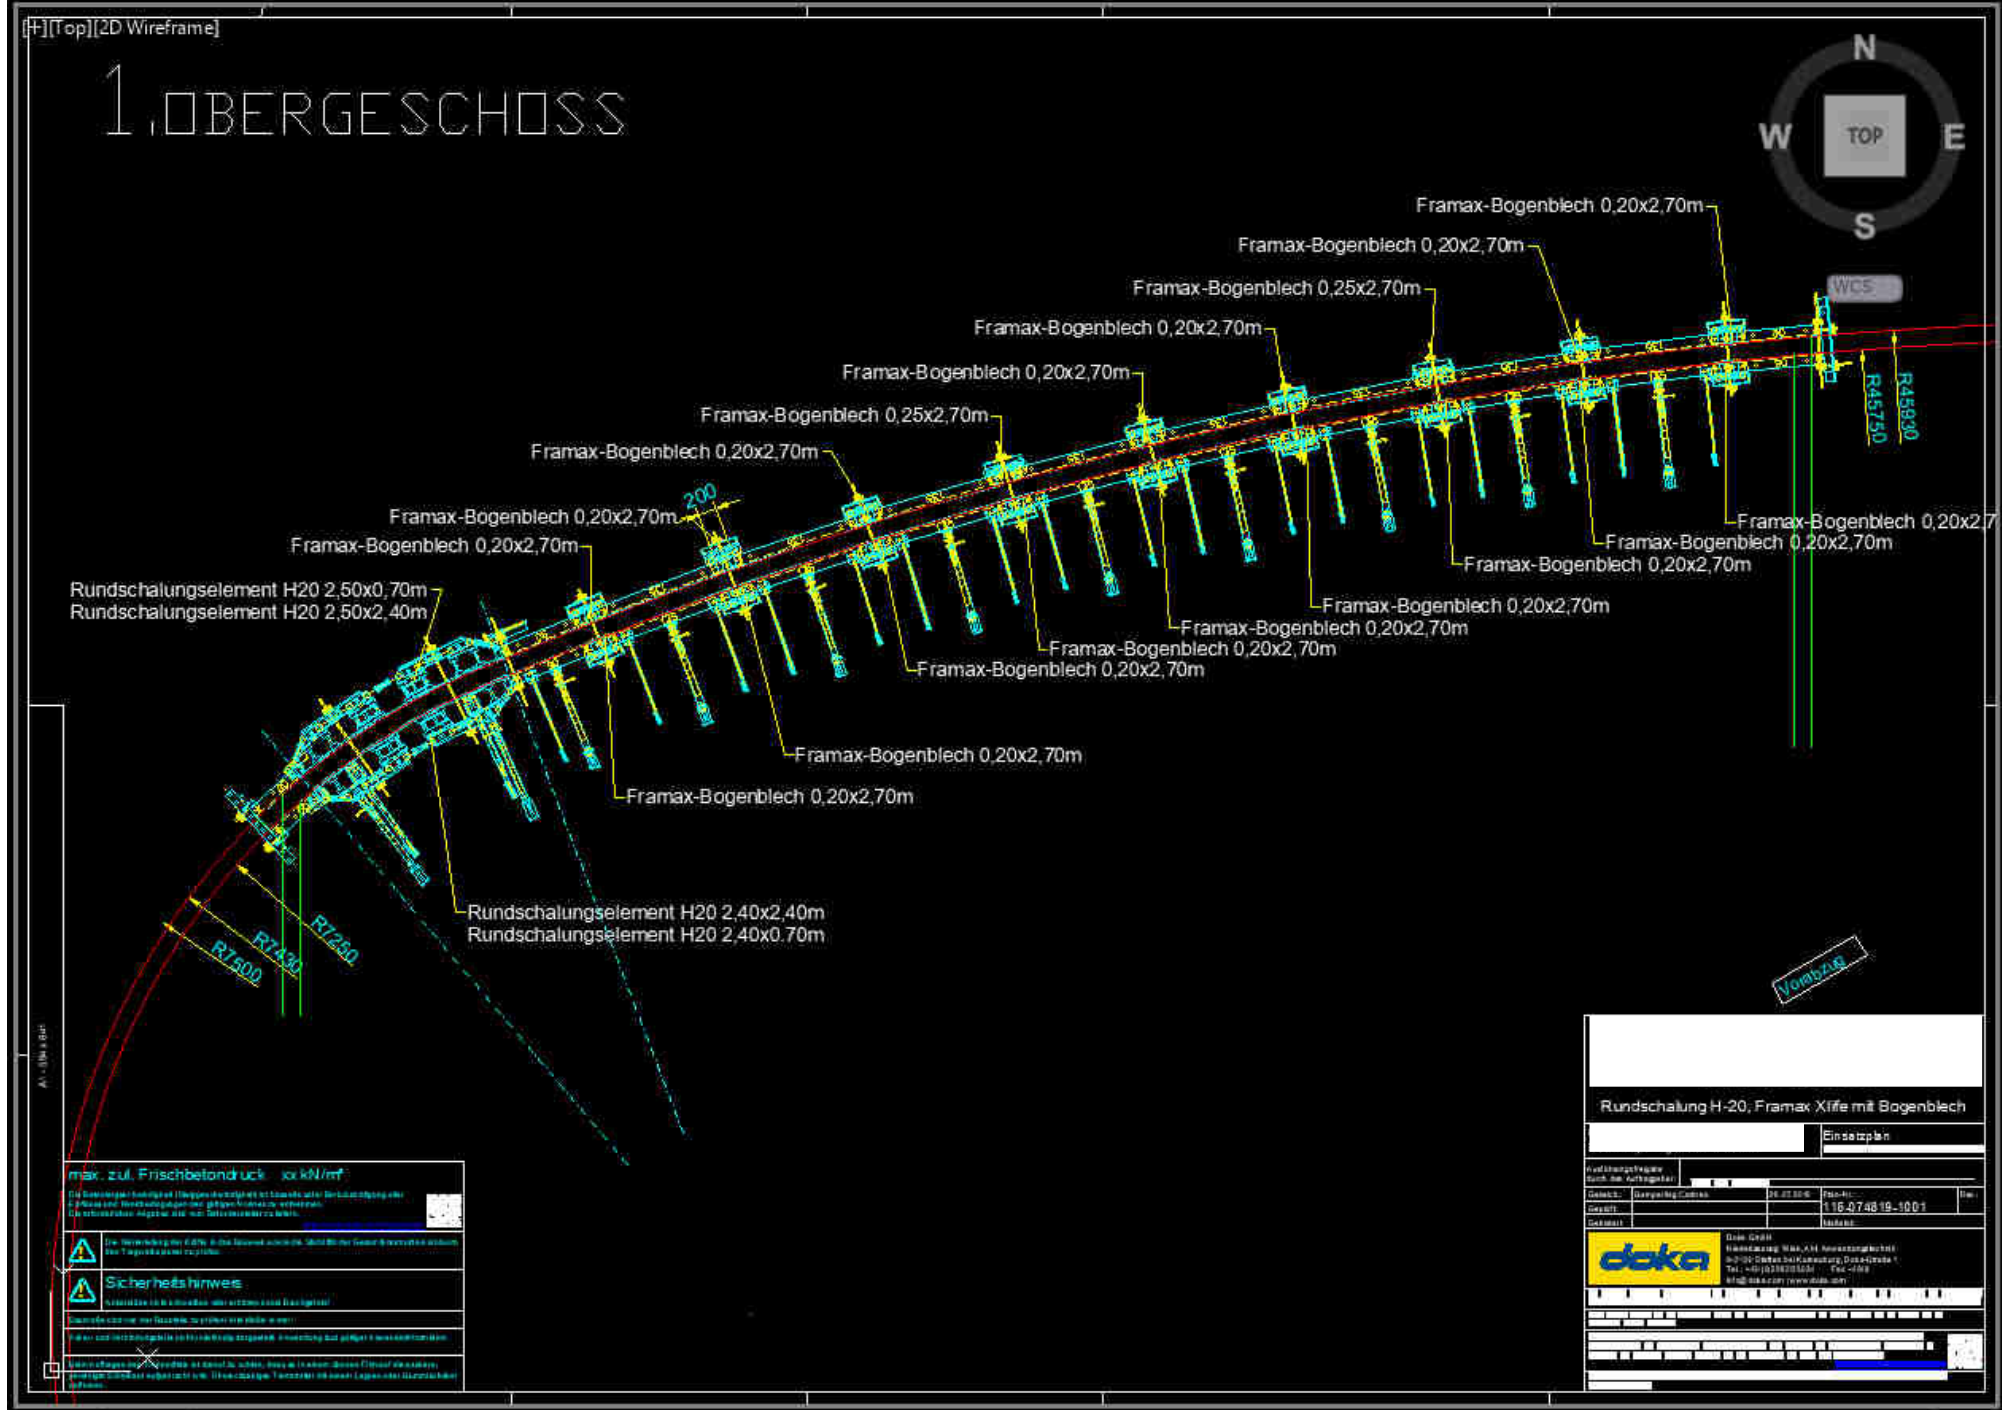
[-][Top][2D Wireframe]

1.OBERGESCHOSS

N
W
TOP
E
S
WCS

Framax-Bogenblech 0,20x2,70m
Framax-Bogenblech 0,20x2,70m
Framax-Bogenblech 0,25x2,70m
Framax-Bogenblech 0,20x2,70m
Framax-Bogenblech 0,20x2,70m
Framax-Bogenblech 0,25x2,70m
Framax-Bogenblech 0,20x2,70m
200
Framax-Bogenblech 0,20x2,70m
Framax-Bogenblech 0,20x2,70m
Rundschalungselement H20 2,50x0,70m
Rundschalungselement H20 2,50x2,40m

R45750
R45930

Framax-Bogenblech 0,20x2,7
Framax-Bogenblech 0,20x2,70m
Framax-Bogenblech 0,20x2,70m
Framax-Bogenblech 0,20x2,70m
Framax-Bogenblech 0,20x2,70m
Framax-Bogenblech 0,20x2,70m
Framax-Bogenblech 0,20x2,70m
Framax-Bogenblech 0,20x2,70m
Framax-Bogenblech 0,20x2,70m

Rundschalungselement H20 2,40x2,40m
Rundschalungselement H20 2,40x0.70m

R7250
R7430
R7500

Vorabzug

max. zul. Frischbetondruck xx kN/m²
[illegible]
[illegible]
Sicherheitshinweis
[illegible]

Rundschalung H-20, Framax Xlife mit Bogenblech
Einsatzplan
116-074819-1001
doka
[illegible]